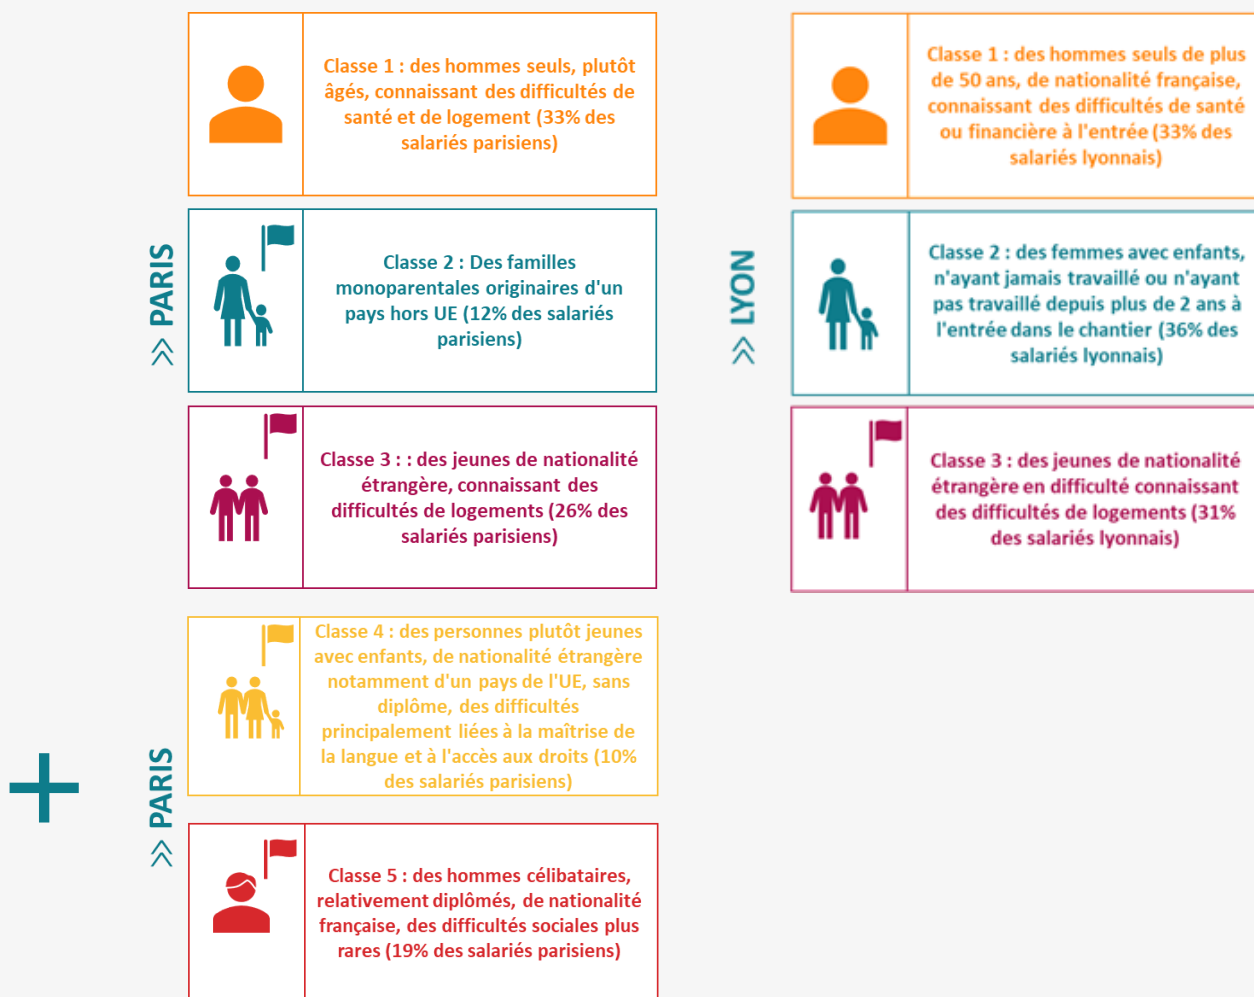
» PARIS

Classe 1 : des hommes seuls, plutôt âgés, connaissant des difficultés de santé et de logement (33% des salariés parisiens)

Classe 2 : Des familles monoparentales originaires d'un pays hors UE (12% des salariés parisiens)

Classe 3 : : des jeunes de nationalité étrangère, connaissant des difficultés de logements (26% des salariés parisiens)

» LYON

Classe 1 : des hommes seuls de plus de 50 ans, de nationalité française, connaissant des difficultés de santé ou financière à l'entrée (33% des salariés lyonnais)

Classe 2 : des femmes avec enfants, n'ayant jamais travaillé ou n'ayant pas travaillé depuis plus de 2 ans à l'entrée dans le chantier (36% des salariés lyonnais)

Classe 3 : des jeunes de nationalité étrangère en difficulté connaissant des difficultés de logements (31% des salariés lyonnais)

+

» PARIS

Classe 4 : des personnes plutôt jeunes avec enfants, de nationalité étrangère notamment d'un pays de l'UE, sans diplôme, des difficultés principalement liées à la maîtrise de la langue et à l'accès aux droits (10% des salariés parisiens)

Classe 5 : des hommes célibataires, relativement diplômés, de nationalité française, des difficultés sociales plus rares (19% des salariés parisiens)